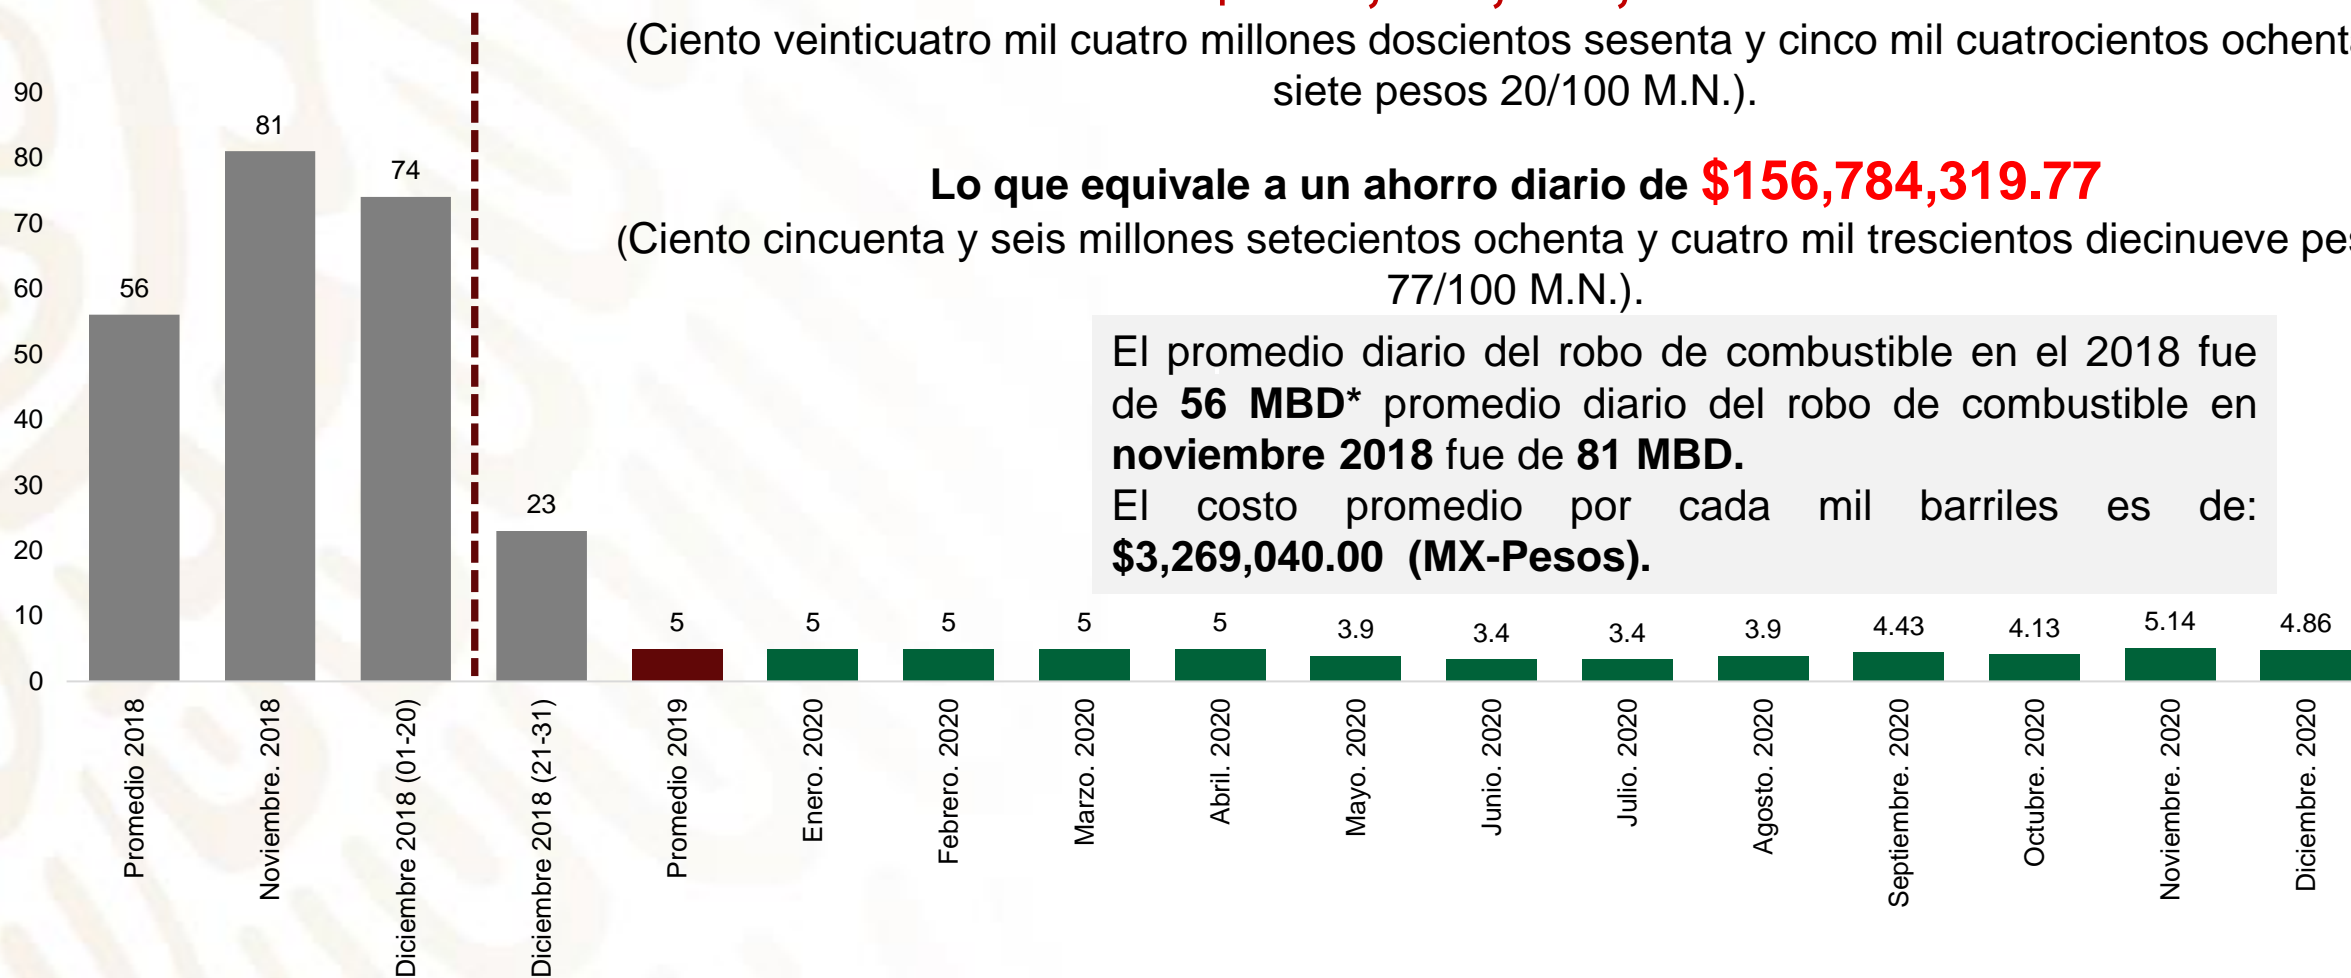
(Ciento veinticuatro mil cuatro millones doscientos sesenta y cinco mil cuatrocientos ochent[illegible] siete pesos 20/100 M.N.).

Lo que equivale a un ahorro diario de $156,784,319.77

(Ciento cincuenta y seis millones setecientos ochenta y cuatro mil trescientos diecinueve pe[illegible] 77/100 M.N.).

El promedio diario del robo de combustible en el 2018 fue de 56 MBD* promedio diario del robo de combustible en noviembre 2018 fue de 81 MBD.
El costo promedio por cada mil barriles es de: $3,269,040.00 (MX-Pesos).

90
80
70
60
50
40
30
20
10
0

| Promedio 2018 | Noviembre. 2018 | Diciembre 2018 (01-20) | Diciembre 2018 (21-31) | Promedio 2019 | Enero. 2020 | Febrero. 2020 | Marzo. 2020 | Abril. 2020 | Mayo. 2020 | Junio. 2020 | Julio. 2020 | Agosto. 2020 | Septiembre. 2020 | Octubre. 2020 | Noviembre. 2020 | Diciembre. 2020 |
|---|---|---|---|---|---|---|---|---|---|---|---|---|---|---|---|---|
| 56 | 81 | 74 | 23 | 5 | 5 | 5 | 5 | 5 | 3.9 | 3.4 | 3.4 | 3.9 | 4.43 | 4.13 | 5.14 | 4.86 |